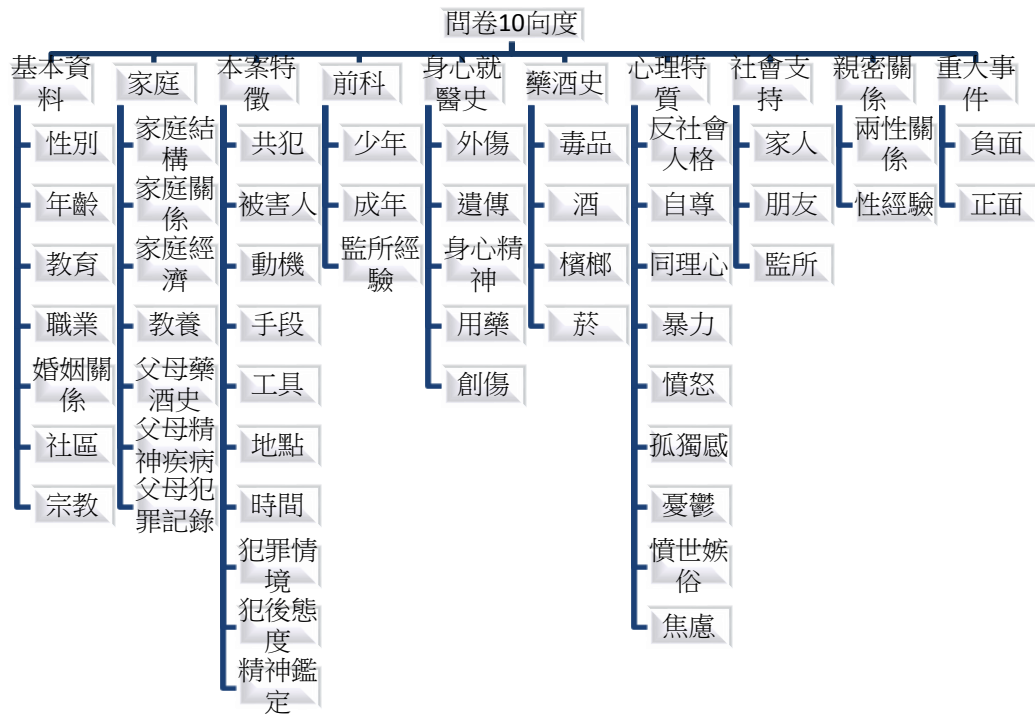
問卷10向度

基本資料
性別
年齡
教育
職業
婚姻關係
社區
宗教

家庭
家庭結構
家庭關係
家庭經濟
教養
父母藥酒史
父母精神疾病
父母犯罪記錄

本案特徵
共犯
被害人
動機
手段
工具
地點
時間
犯罪情境
犯後態度
精神鑑定

前科
少年
成年
監所經驗

身心就醫史
外傷
遺傳
身心精神
用藥
創傷

藥酒史
毒品
酒
檳榔
菸

心理特質
反社會人格
自尊
同理心
暴力
憤怒
孤獨感
憂鬱
憤世嫉俗
焦慮

社會支持
家人
朋友
監所

親密關係
兩性關係
性經驗

重大事件
負面
正面